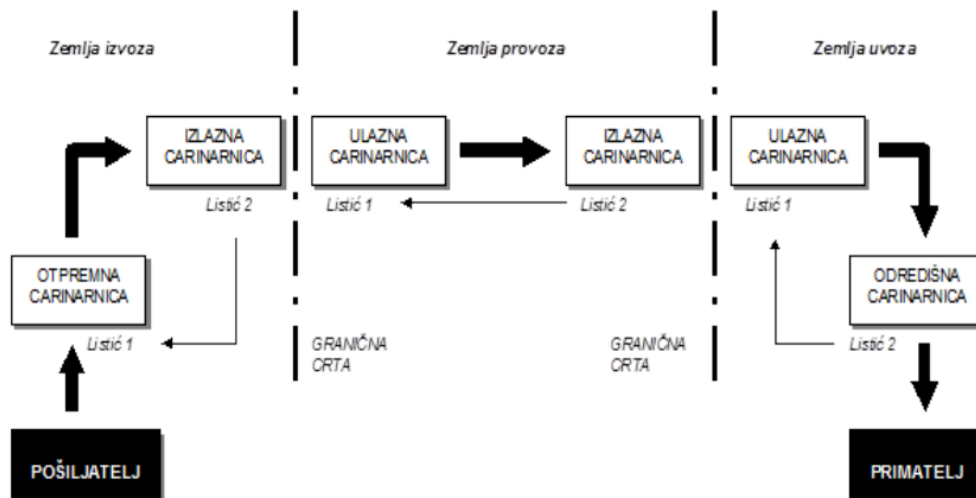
Zemlja izvoza

Zemlja provoza

Zemlja uvoza

IZLAZNA CARINARNICA

Listić 2

ULAZNA CARINARNICA

Listić 1

IZLAZNA CARINARNICA

Listić 2

ULAZNA CARINARNICA

Listić 1

OTPREMNA CARINARNICA

Listić 1

GRANIČNA CRTA

GRANIČNA CRTA

ODREDIŠNA CARINARNICA

Listić 2

POŠILJATELJ

PRIMATELJ